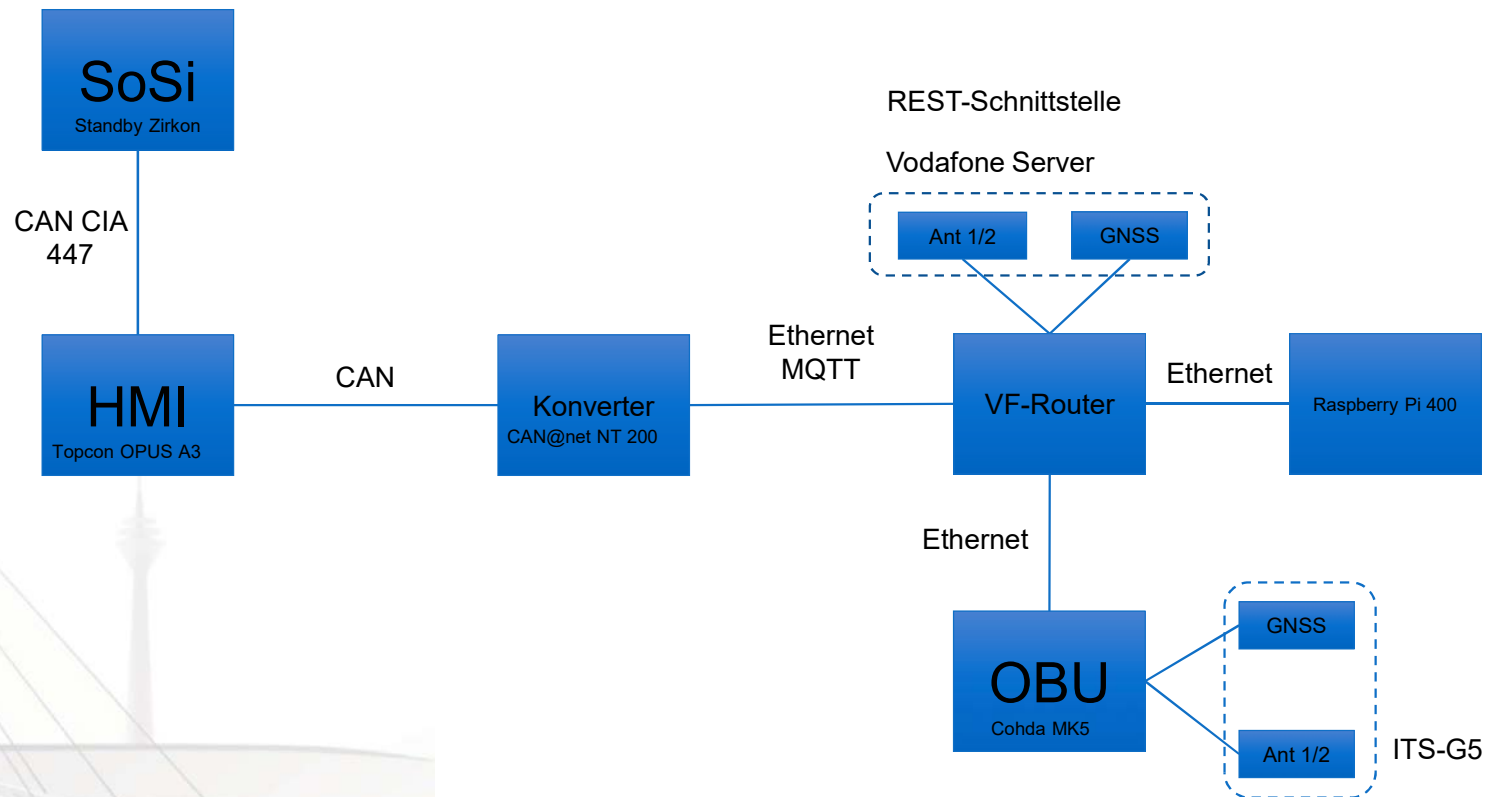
SoSi
Standby Zirkon

CAN CIA 447

HMI
Topcon OPUS A3

CAN

Konverter
CAN@net NT 200

Ethernet
MQTT

REST-Schnittstelle

Vodafone Server

Ant 1/2

GNSS

VF-Router

Ethernet

Raspberry Pi 400

Ethernet

OBU
Cohda MK5

GNSS

Ant 1/2

ITS-G5